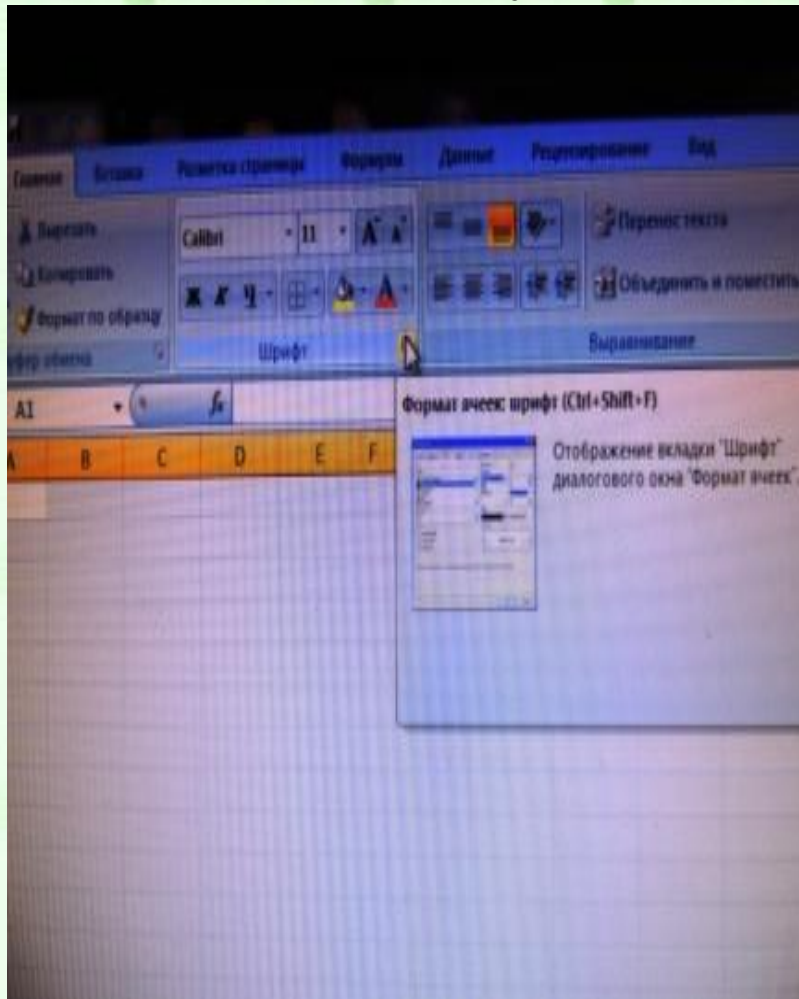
Главная Вставка Разметка страницы Формулы Данные Рецензирование Вид

Вырезать
Копировать
Формат по образцу
уфер обмена

Calibri 11
Ж К Ч
Шрифт

Перенос текста
Объединить и поместить
Выравнивание

A1 $f_x$

A B C D E F

Формат ячеек: шрифт (Ctrl+Shift+F)

Отображение вкладки "Шрифт" диалогового окна "Формат ячеек".